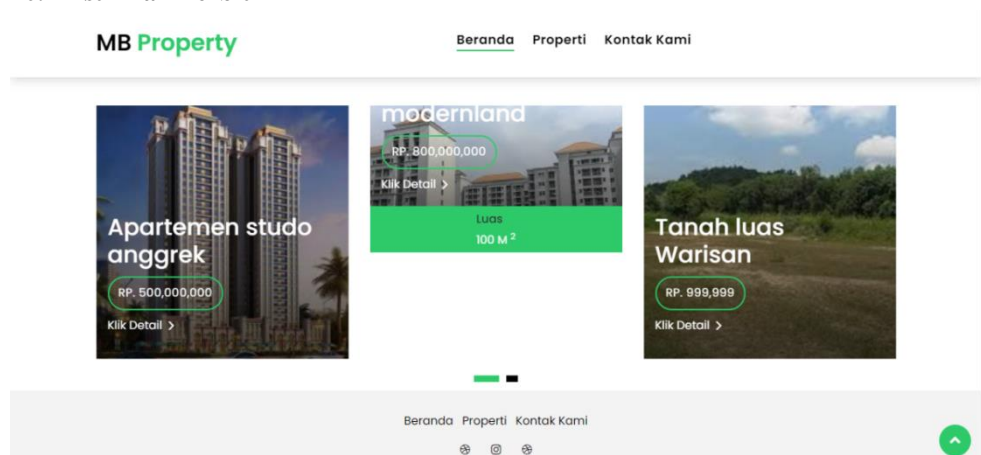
MB Property

Beranda Properti Kontak Kami

Apartemen studo anggrek

RP. 500,000,000

Klik Detail >

modernland

RP. 800,000,000

Klik Detail >

Luas

100 M $^2$

Tanah luas Warisan

RP. 999,999

Klik Detail >

Beranda Properti Kontak Kami